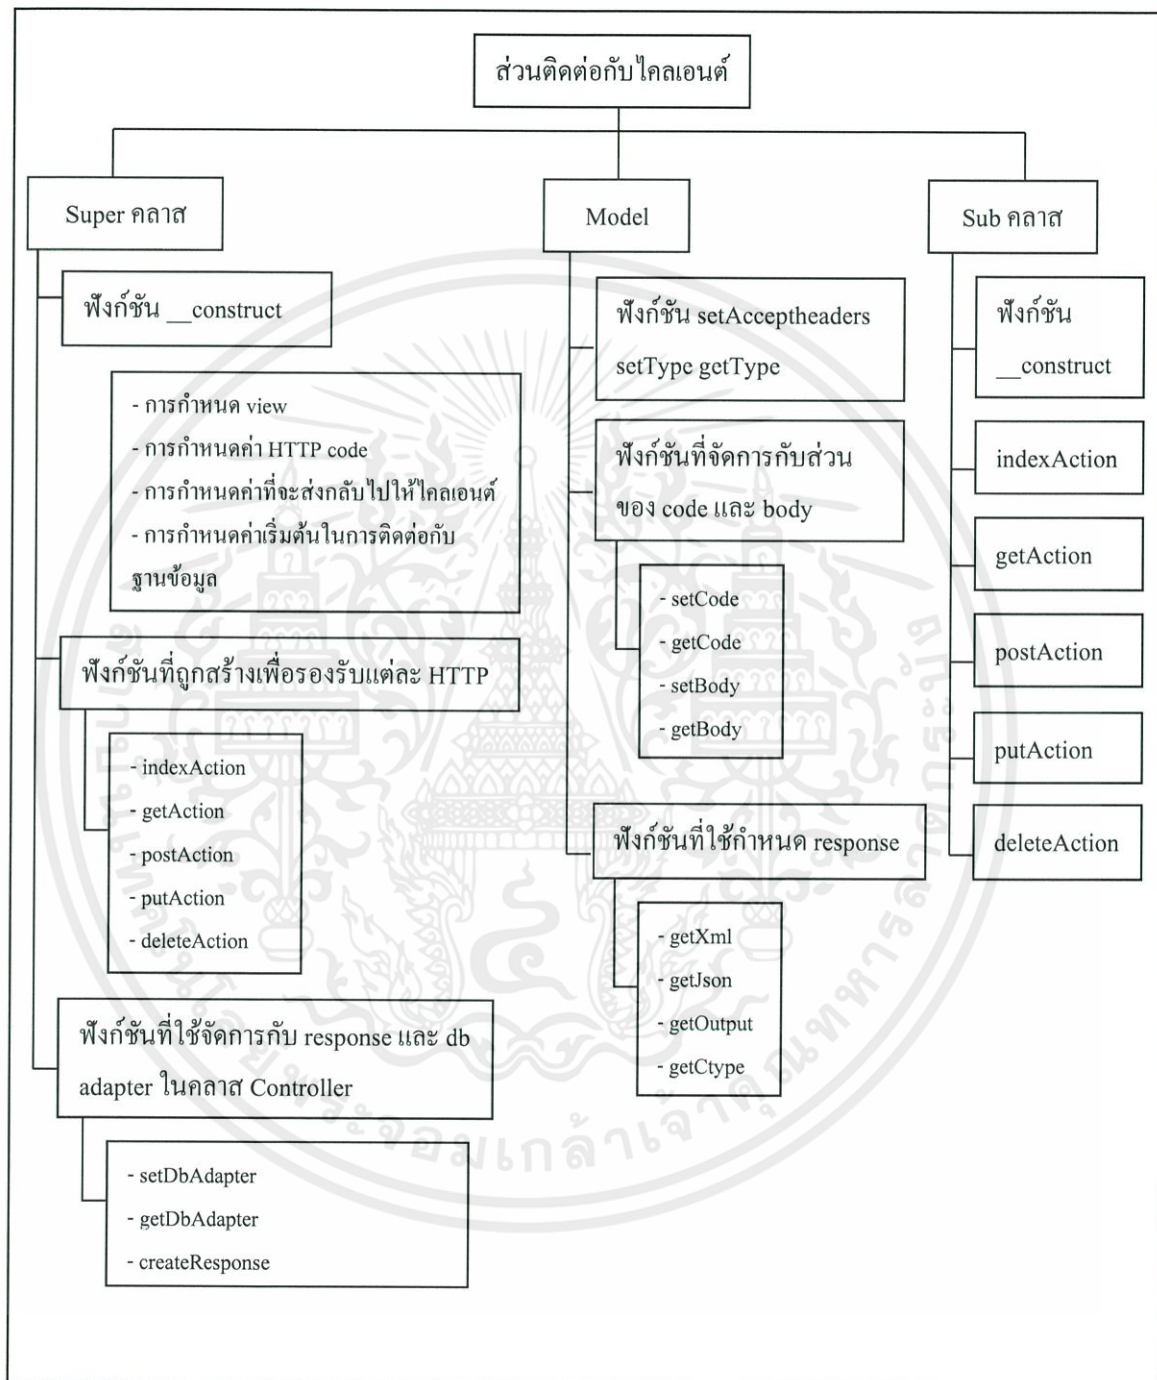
ส่วนติดต่อกับไคลเอนต์

Super คลาส

ฟังก์ชัน __construct

- การกำหนด view
- การกำหนดค่า HTTP code
- การกำหนดค่าที่จะส่งกลับไปให้ไคลเอนต์
- การกำหนดค่าเริ่มต้นในการติดต่อกับฐานข้อมูล

ฟังก์ชันที่ถูกสร้างเพื่อรองรับแต่ละ HTTP

- indexAction
- getAction
- postAction
- putAction
- deleteAction

ฟังก์ชันที่ใช้จัดการกับ response และ db adapter ในคลาส Controller

- setDbAdapter
- getDbAdapter
- createResponse

Model

ฟังก์ชัน setAcceptheaders setType getType

ฟังก์ชันที่จัดการกับส่วนของ code และ body

- setCode
- getCode
- setBody
- getBody

ฟังก์ชันที่ใช้กำหนด response

- getXml
- getJson
- getOutput
- getCtype

Sub คลาส

ฟังก์ชัน __construct

indexAction

getAction

postAction

putAction

deleteAction